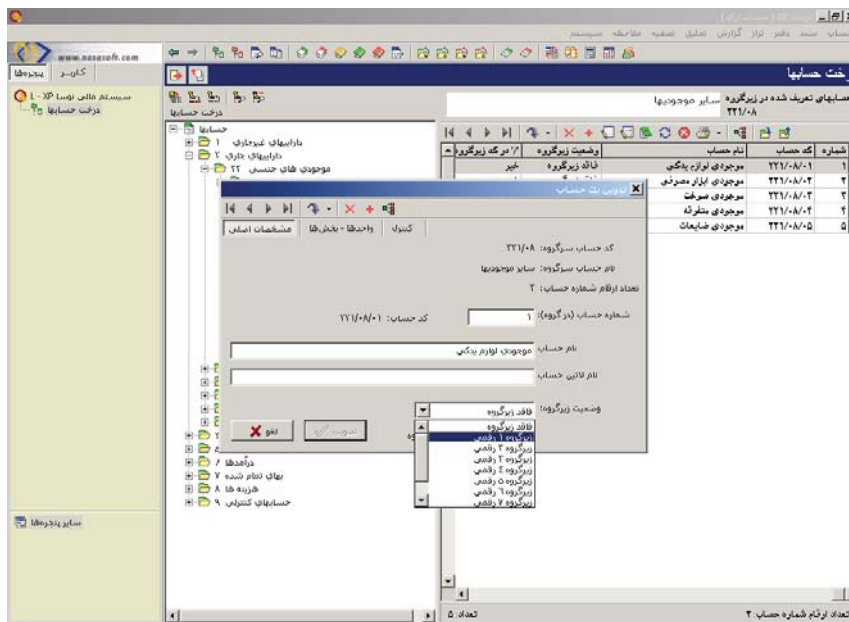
سیستم سند دفتر تراز گزارش تحلیل تصفیه ملاحظه حساب

www.nosasoft.com

کاربر پنجره‌ها

سیستم مالی نوسا L-XP

درخت حسابها

درخت حسابها

حسابها

دارائیهای غیرجاری ۱

دارائیهای جاری ۲

موجودی های جنسی ۲۲

درآمدها ۶

بهای تمام شده ۷

هزینه ها ۸

حسابهای کنترلی ۹

سایر پنجره‌ها

رخت حسابها

حسابهای تعریف شده در زیرگروه سایر موجودیها

۲۲۱/۰۸

| شماره | کد حساب | نام حساب | وضعیت زیرگروه | در گد زیرگروه |
|---|---|---|---|---|
| ۱ | ۲۲۱/۰۸/۰۱ | موجودی لوازم یدکی | فاقد زیرگروه | خیر |
| ۲ | ۲۲۱/۰۸/۰۲ | موجودی ابزار مصرفی | | |
| ۳ | ۲۲۱/۰۸/۰۳ | موجودی سوخت | | |
| ۴ | ۲۲۱/۰۸/۰۴ | موجودی متفرقه | | |
| ۵ | ۲۲۱/۰۸/۰۵ | موجودی ضایعات | | |

تدوین یک حساب

مشخصات اصلی | واحدها - بخشها | کنترل

کد حساب سرگروه: ۲۲۱/۰۸

نام حساب سرگروه: سایر موجودیها

تعداد ارقام شماره حساب: ۲

شماره حساب (در گروه): ۱

کد حساب: ۲۲۱/۰۸/۰۱

نام حساب: موجودی لوازم یدکی

نام لاتین حساب:

وضعیت زیرگروه: فاقد زیرگروه

فاقد زیرگروه
زیرگروه ۱ رقمی
زیرگروه ۲ رقمی
زیرگروه ۳ رقمی
زیرگروه ٤ رقمی
زیرگروه ٥ رقمی
زیرگروه ٦ رقمی
زیرگروه ۷ رقمی

تصویب

لغو

تعداد: ۵

تعداد ارقام شماره حساب ۲